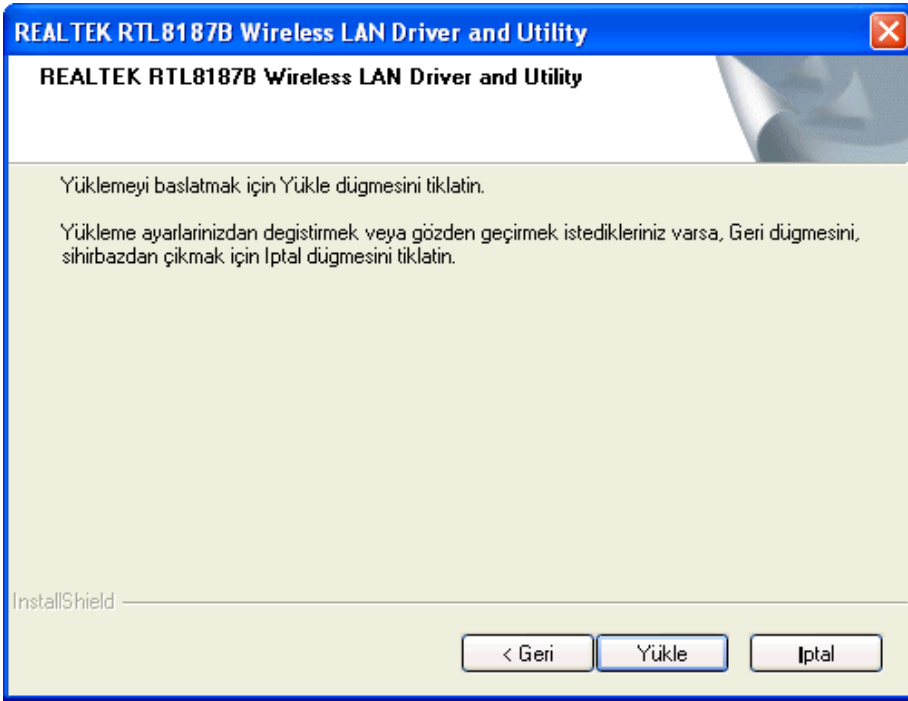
REALTEK RTL8187B Wireless LAN Driver and Utility

REALTEK RTL8187B Wireless LAN Driver and Utility

Yüklemeyi baslatmak için Yükle dügmesini tiklatin.

Yükleme ayarlarinizdan degistirmek veya gözden geçirmek istedikleriniz varsa, Geri dügmesini, sihirbazdan çikmak için Iptal dügmesini tiklatin.

InstallShield

< Geri

Yükle

Iptal